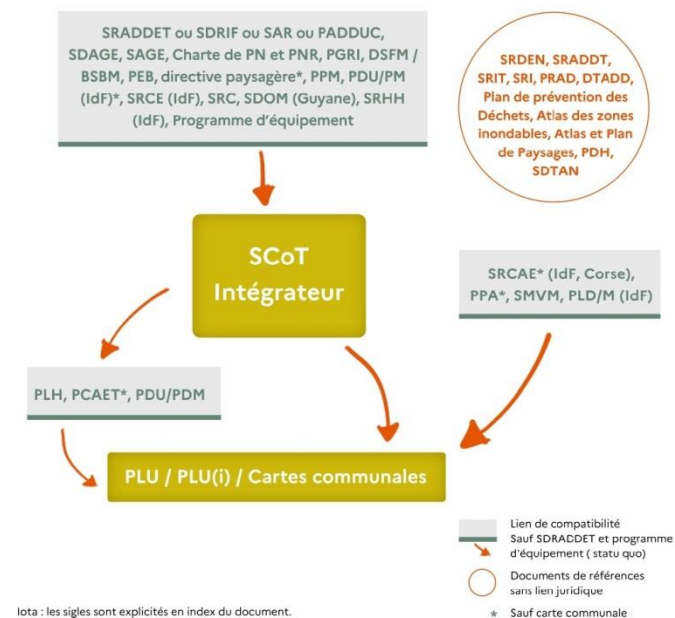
SRADDET ou SDRIF ou SAR ou PADDUC, SDAGE, SAGE, Charte de PN et PNR, PGRI, DSFM / BSBM, PEB, directive paysagère*, PPM, PDU/PM (IdF)*, SRCE (IdF), SRC, SDOM (Guyane), SRHH (IdF), Programme d'équipement

SRDEN, SRADDT, SRIT, SRI, PRAD, DTADD, Plan de prévention des Déchets, Atlas des zones inondables, Atlas et Plan de Paysages, PDH, SDTAN

SCoT Intégrateur

SRCAE* (IdF, Corse), PPA*, SMVM, PLD/M (IdF)

PLH, PCAET*, PDU/PDM

PLU / PLU(i) / Cartes communales

Lien de compatibilité Sauf SDRADDET et programme d'équipement ( statu quo)

Documents de références sans lien juridique

* Sauf carte communale

Iota : les sigles sont explicités en index du document.